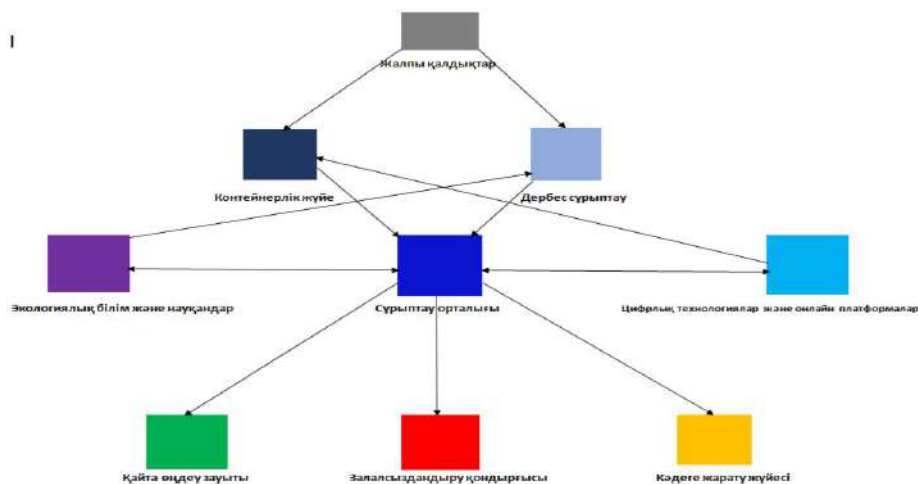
Жалпы қалдықтар

Контейнерлік жүйе

Дербес сұрыптау

Экологиялық білім және науқандар

Сұрыптау орталығы

Цифрлық технологиялар және онлайн платформалар

Қайта өңдеу зауыты

Залалсыздандыру қондырғысы

Кәдеге жарату жүйесі